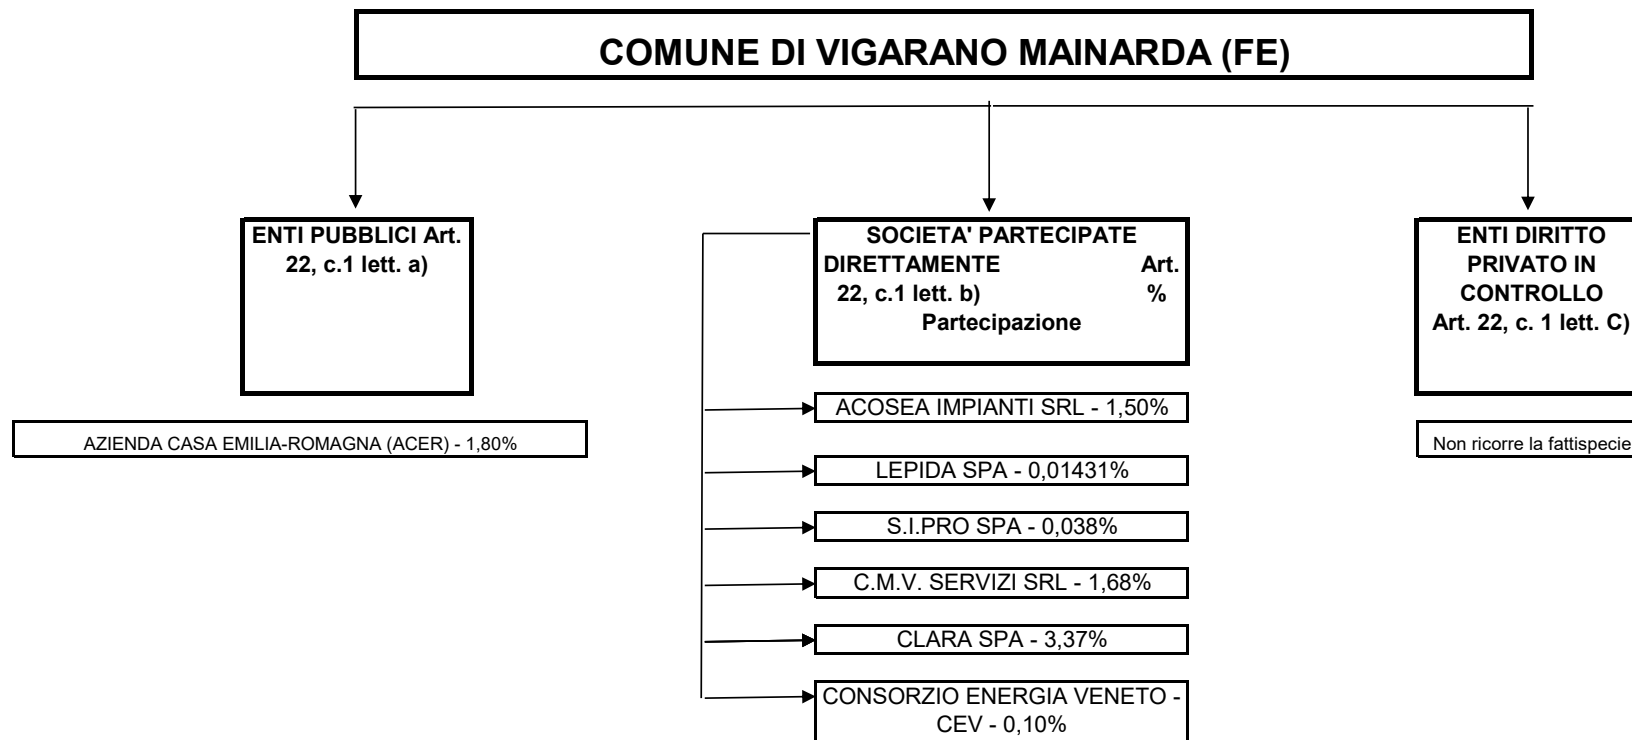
COMUNE DI VIGARANO MAINARDA (FE)

ENTI PUBBLICI Art. 22, c.1 lett. a)

AZIENDA CASA EMILIA-ROMAGNA (ACER) - 1,80%

SOCIETA' PARTECIPATE DIRETTAMENTE Art. 22, c.1 lett. b) % Partecipazione

ACOSEA IMPIANTI SRL - 1,50%

LEPIDA SPA - 0,01431%

S.I.PRO SPA - 0,038%

C.M.V. SERVIZI SRL - 1,68%

CLARA SPA - 3,37%

CONSORZIO ENERGIA VENETO - CEV - 0,10%

ENTI DIRITTO PRIVATO IN CONTROLLO Art. 22, c. 1 lett. C)

Non ricorre la fattispecie